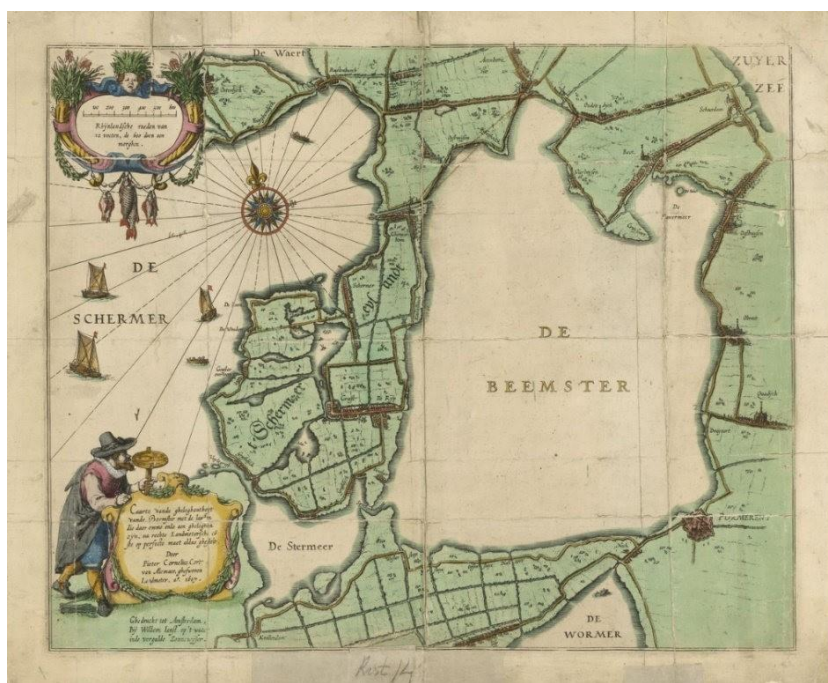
De Waert

ZUYER ZEE

Rhijnlandse roeden van 12 voeten, de 600 een morghen

DE SCHERMER

DE BEEMSTER

Schermer

De Stermeer

DE WORMER

PURMEREND

Caerte vande ghelegentheyt vande Beemster met de landen die daer omme ende om ghelegen zijn, na rechte Landmeterschap in't kort gedaen en perfecte maet aldus gestelt Door Pieter Cornelisz Cort van Alcmaer, gheswooren Landmeter, ao. 1617

Ghedruckt tot Amsterdam, By Willem Iansz op 't water in de vergulde Sonnewyser.

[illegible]